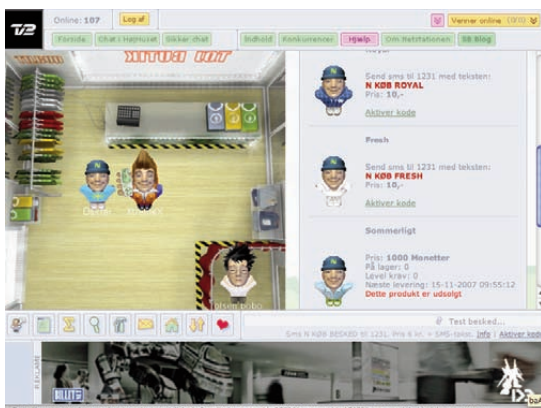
TV2

Online: 107

Log af

Venner online (0/0)

Forside

Chat i Hotellet

Sikker chat

Indhold

Konkurrencer

Hjælp

Om Netstationen

BB Blog

Royal

Send sms til 1231 med teksten:

N KØB ROYAL

Pris: 10,-

Aktiver kode

Fresh

Send sms til 1231 med teksten:

N KØB FRESH

Pris: 10,-

Aktiver kode

Sommerligt

Pris: 1000 Monetter

På lager: 0

Level krav: 0

Næste levering: 15-11-2007 09:55:12

Dette produkt er udsolgt

Test besked...

Sms N KØB BESKED til 1231. Pris 6 kr. + SMS-takst. Info | Aktiver kode

REKLAME